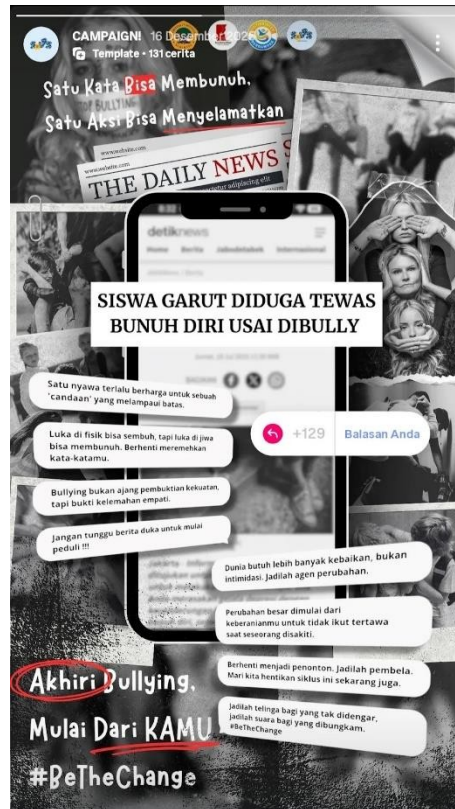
CAMPAIGN! 16 Desember 2025
Template • 131 cerita

Satu Kata Bisa Membunuh,
Satu Aksi Bisa Menyelamatkan

STOP BULLYING
www.website.com
THE DAILY NEWS

detiknews
Home Berita Jabodetabek Internasional

SISWA GARUT DIDUGA TEWAS BUNUH DIRI USAI DIBULLY

Satu nyawa terlalu berharga untuk sebuah 'candaan' yang melampaui batas.

Luka di fisik bisa sembuh, tapi luka di jiwa bisa membunuh. Berhenti meremehkan kata-katamu.

Bullying bukan ajang pembuktian kekuatan, tapi bukti kelemahan empati.

Jangan tunggu berita duka untuk mulai peduli !!!

+129 Balasan Anda

Dunia butuh lebih banyak kebaikan, bukan intimidasi. Jadilah agen perubahan.

Perubahan besar dimulai dari keberanianmu untuk tidak ikut tertawa saat seseorang disakiti.

Berhenti menjadi penonton. Jadilah pembela. Mari kita hentikan siklus ini sekarang juga.

Jadilah telinga bagi yang tak didengar, jadilah suara bagi yang dibungkam. #BeTheChange

Akhiri Bullying,
Mulai Dari KAMU
#BeTheChange